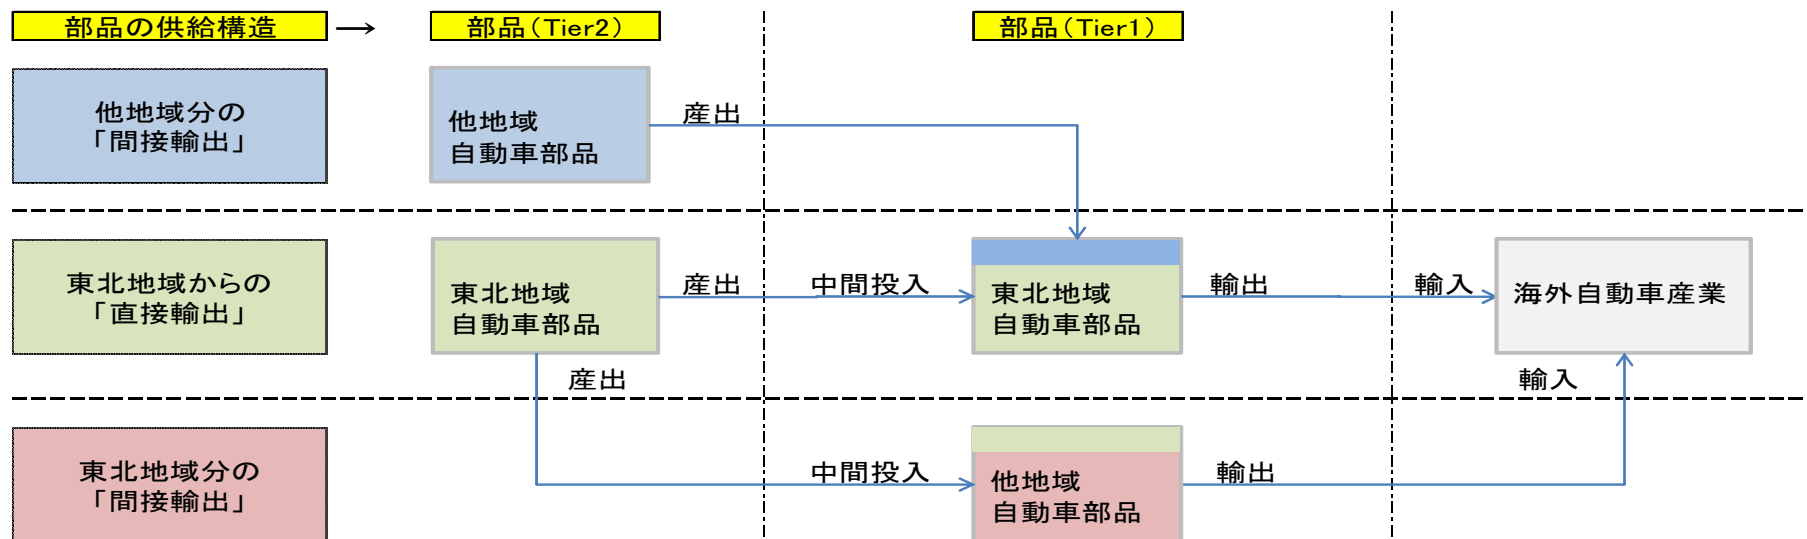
部品の供給構造 →

部品（Tier2）

部品（Tier1）

他地域分の「間接輸出」

他地域自動車部品

産出

東北地域からの「直接輸出」

東北地域自動車部品

産出

中間投入

東北地域自動車部品

輸出

輸入

海外自動車産業

産出

輸入

東北地域分の「間接輸出」

中間投入

他地域自動車部品

輸出